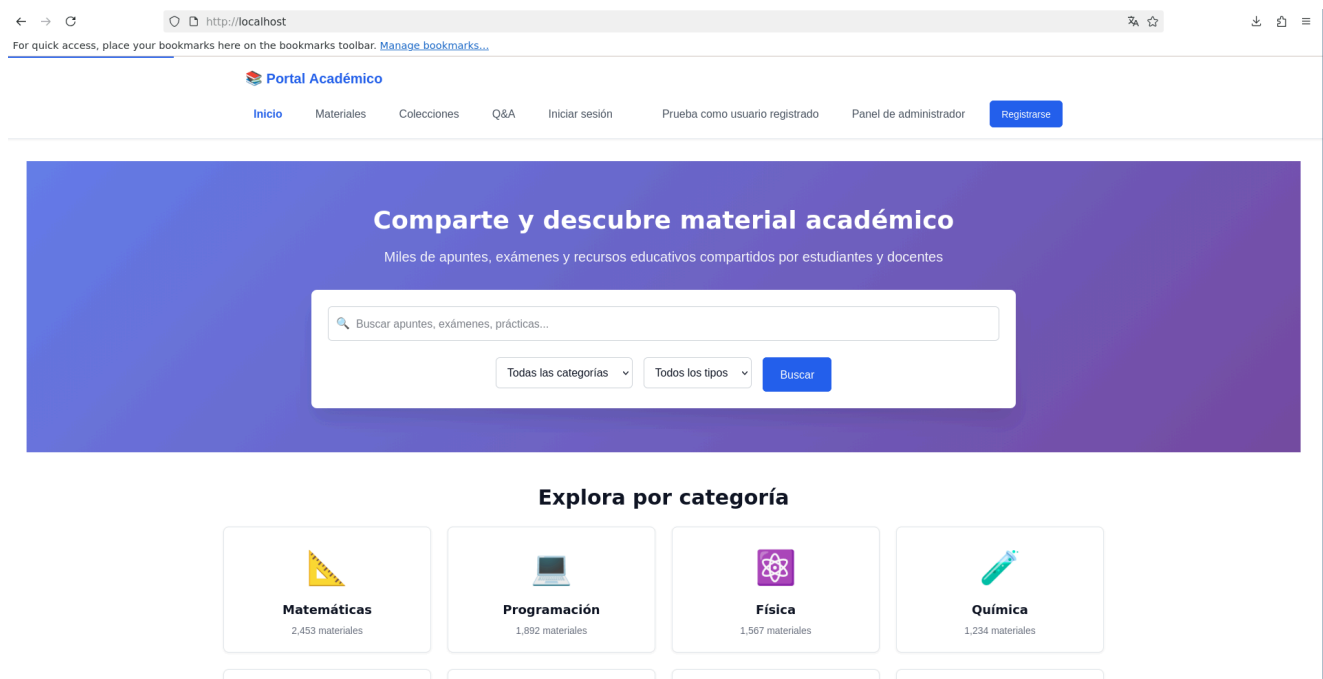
http://localhost

For quick access, place your bookmarks here on the bookmarks toolbar. Manage bookmarks...

📚 Portal Académico

Inicio Materiales Colecciones Q&A Iniciar sesión Prueba como usuario registrado Panel de administrador Registrarse

Comparte y descubre material académico

Miles de apuntes, exámenes y recursos educativos compartidos por estudiantes y docentes

🔍 Buscar apuntes, exámenes, prácticas...

Todas las categorías | Todos los tipos | Buscar

Explora por categoría

📐
Matemáticas
2,453 materiales

💻
Programación
1,892 materiales

⚛️
Física
1,567 materiales

🧪
Química
1,234 materiales